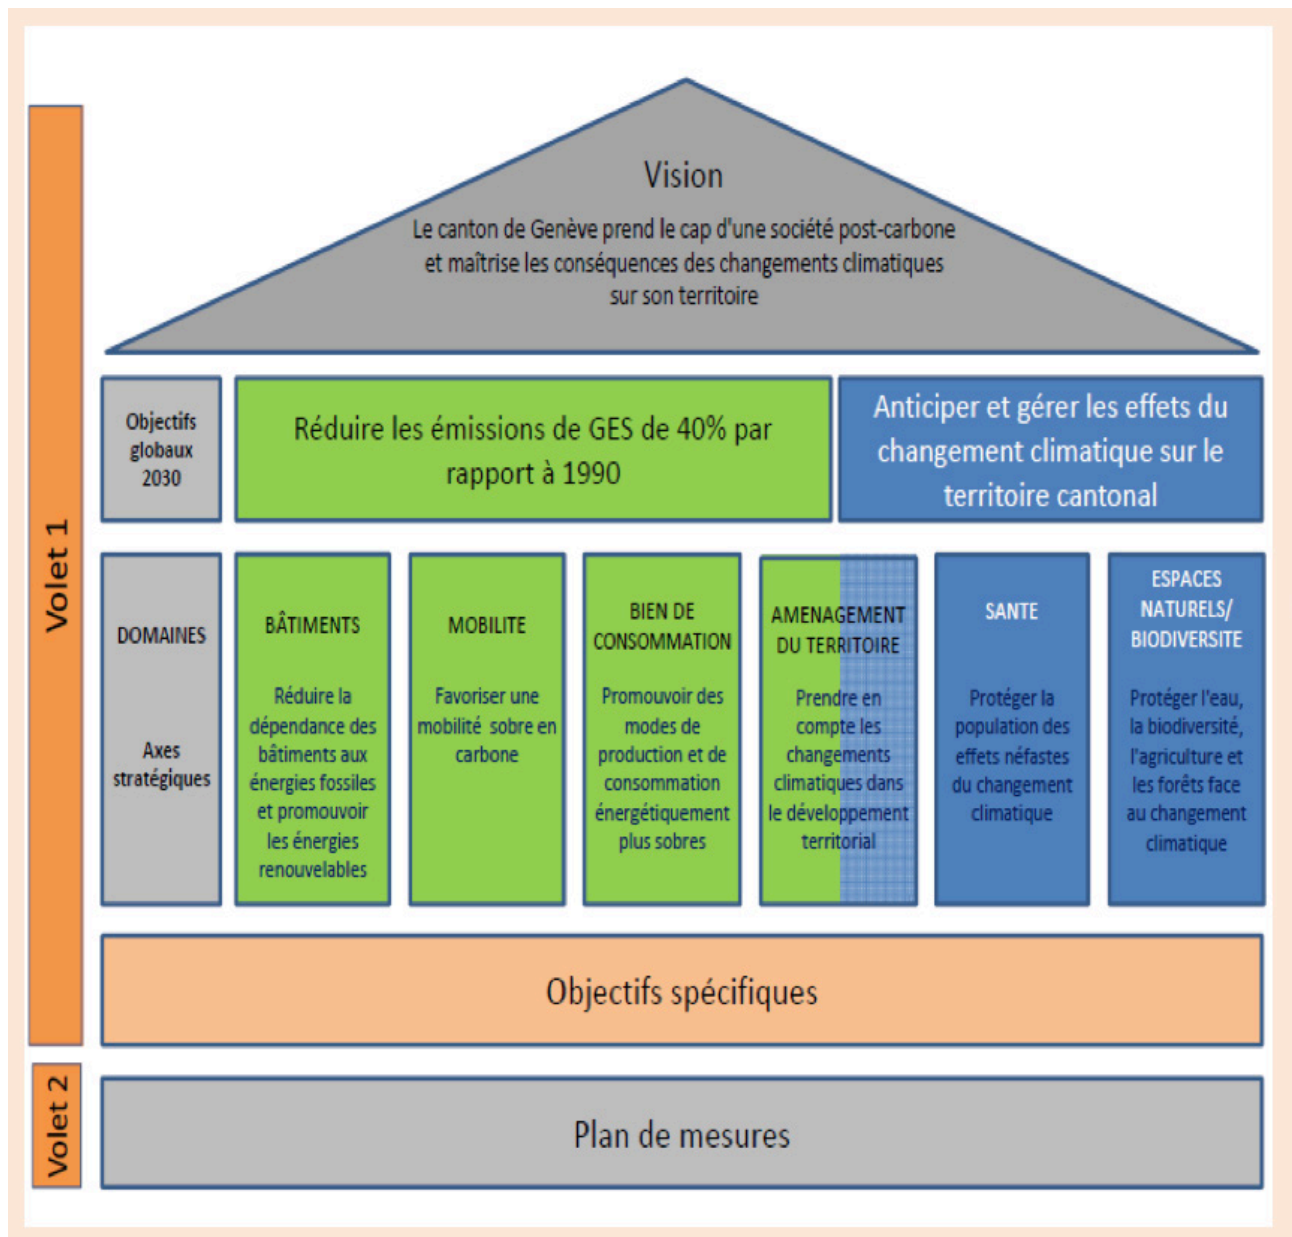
Volet 1

Vision

Le canton de Genève prend le cap d'une société post-carbone et maîtrise les conséquences des changements climatiques sur son territoire

Objectifs globaux 2030

Réduire les émissions de GES de 40% par rapport à 1990

Anticiper et gérer les effets du changement climatique sur le territoire cantonal

DOMAINES

Axes stratégiques

BÂTIMENTS

Réduire la dépendance des bâtiments aux énergies fossiles et promouvoir les énergies renouvelables

MOBILITE

Favoriser une mobilité sobre en carbone

BIEN DE CONSOMMATION

Promouvoir des modes de production et de consommation énergétiquement plus sobres

AMENAGEMENT DU TERRITOIRE

Prendre en compte les changements climatiques dans le développement territorial

SANTE

Protéger la population des effets néfastes du changement climatique

ESPACES NATURELS/ BIODIVERSITE

Protéger l'eau, la biodiversité, l'agriculture et les forêts face au changement climatique

Objectifs spécifiques

Volet 2

Plan de mesures